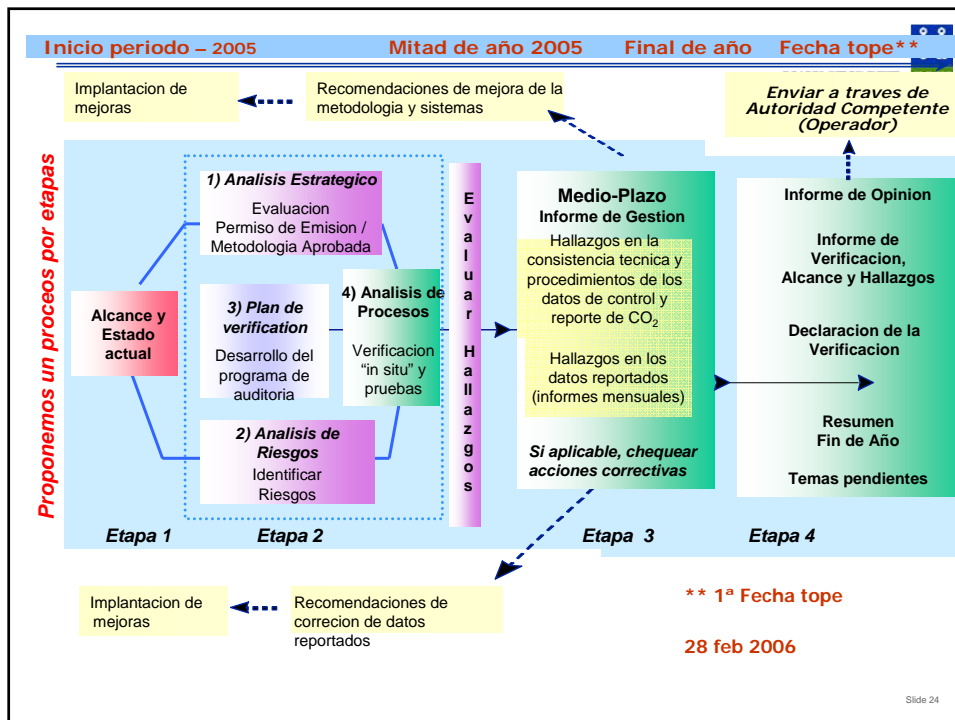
Inicio periodo – 2005 Mitad de año 2005 Final de año Fecha tope**

Implantacion de mejoras

Recomendaciones de mejora de la metodologia y sistemas

Enviar a traves de Autoridad Competente (Operador)

Proponemos un proceso por etapas

1) Analisis Estrategico
Evaluacion Permiso de Emision / Metodologia Aprobada

Alcance y Estado actual

3) Plan de verification
Desarrollo del programa de auditoria

4) Analisis de Procesos
Verificacion "in situ" y pruebas

2) Analisis de Riesgos
Identificar Riesgos

Evaluar Hallazgos

Medio-Plazo
Informe de Gestion
Hallazgos en la consistencia tecnica y procedimientos de los datos de control y reporte de $CO_2$

Hallazgos en los datos reportados (informes mensuales)

Si aplicable, chequear acciones correctivas

Informe de Opinion

Informe de Verificacion, Alcance y Hallazgos

Declaracion de la Verificacion

Resumen Fin de Año

Temas pendientes

Etapa 1 Etapa 2 Etapa 3 Etapa 4

Implantacion de mejoras

Recomendaciones de correcion de datos reportados

** 1ª Fecha tope

28 feb 2006

Slide 24